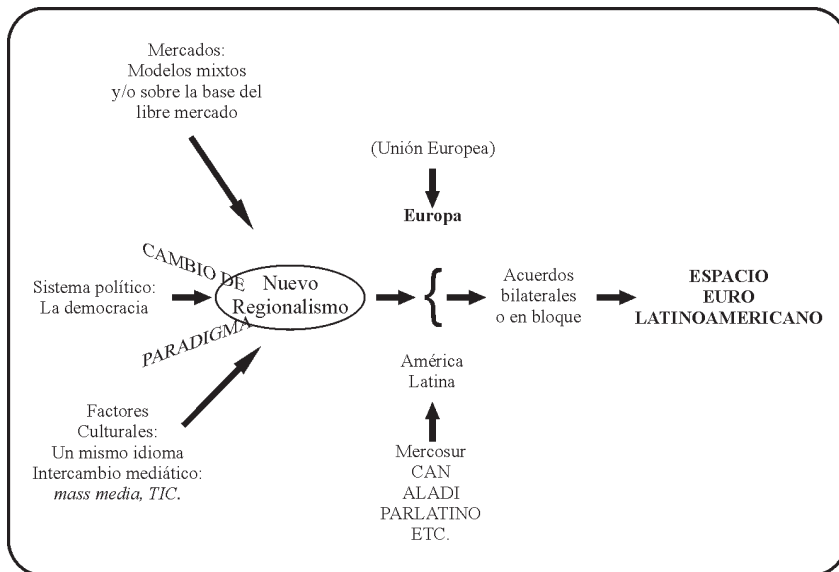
Mercados:
Modelos mixtos
y/o sobre la base del
libre mercado

(Unión Europea)

Europa

CAMBIO DE

Sistema político:
La democracia

Nuevo
Regionalismo

Acuerdos
bilaterales
o en bloque

ESPACIO
EURO
LATINOAMERICANO

PARADIGMA

América
Latina

Factores
Culturales:
Un mismo idioma
Intercambio mediático:
*mass media, TIC.*

Mercosur
CAN
ALADI
PARLATINO
ETC.